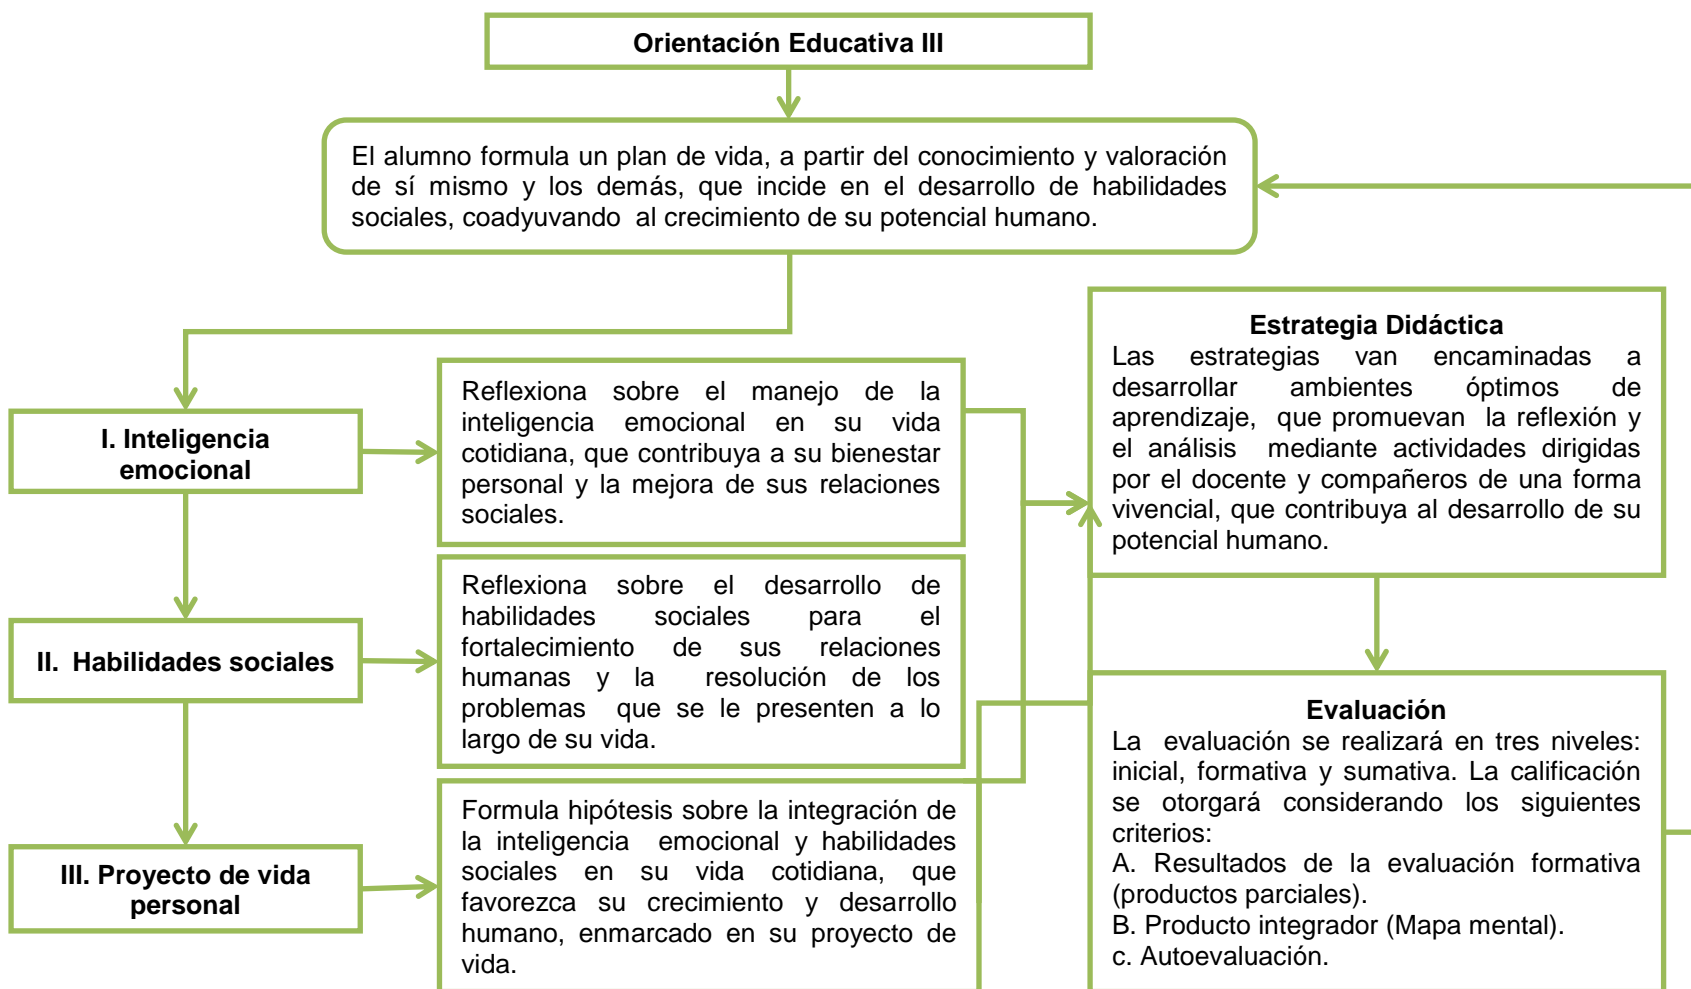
Orientación Educativa III

El alumno formula un plan de vida, a partir del conocimiento y valoración de sí mismo y los demás, que incide en el desarrollo de habilidades sociales, coadyuvando al crecimiento de su potencial humano.

I. Inteligencia emocional

Reflexiona sobre el manejo de la inteligencia emocional en su vida cotidiana, que contribuya a su bienestar personal y la mejora de sus relaciones sociales.

II. Habilidades sociales

Reflexiona sobre el desarrollo de habilidades sociales para el fortalecimiento de sus relaciones humanas y la resolución de los problemas que se le presenten a lo largo de su vida.

III. Proyecto de vida personal

Formula hipótesis sobre la integración de la inteligencia emocional y habilidades sociales en su vida cotidiana, que favorezca su crecimiento y desarrollo humano, enmarcado en su proyecto de vida.

Estrategia Didáctica
Las estrategias van encaminadas a desarrollar ambientes óptimos de aprendizaje, que promuevan la reflexión y el análisis mediante actividades dirigidas por el docente y compañeros de una forma vivencial, que contribuya al desarrollo de su potencial humano.

Evaluación
La evaluación se realizará en tres niveles: inicial, formativa y sumativa. La calificación se otorgará considerando los siguientes criterios:
A. Resultados de la evaluación formativa (productos parciales).
B. Producto integrador (Mapa mental).
c. Autoevaluación.